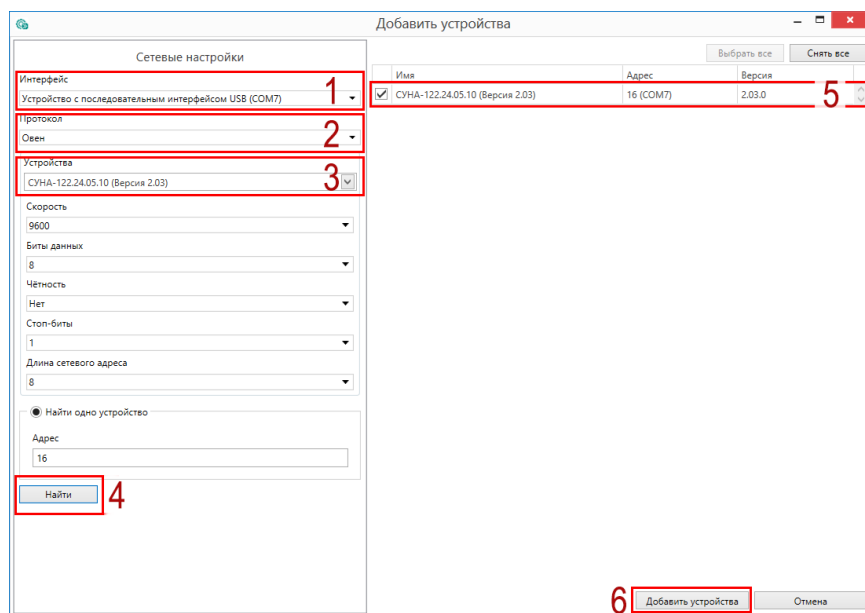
Добавить устройства

Сетевые настройки

Интерфейс
Устройство с последовательным интерфейсом USB (COM7)
1

Протокол
Овен
2

Устройства
СУНА-122.24.05.10 (Версия 2.03)
3

Скорость
9600

Биты данных
8

Чётность
Нет

Стоп-биты
1

Длина сетевого адреса
8

Найти одно устройство

Адрес
16

Найти
4

Выбрать все
Снять все

| | Имя | Адрес | Версия |
|---|---|---|---|
| ☑ | СУНА-122.24.05.10 (Версия 2.03) | 16 (COM7) | 2.03.0 |

5

6
Добавить устройства
Отмена